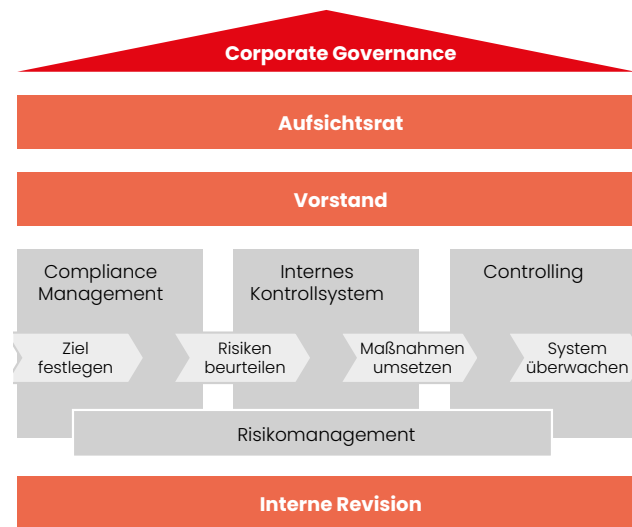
Corporate Governance

Aufsichtsrat

Vorstand

Compliance Management

Internes Kontrollsystem

Controlling

Ziel festlegen

Risiken beurteilen

Maßnahmen umsetzen

System überwachen

Risikomanagement

Interne Revision